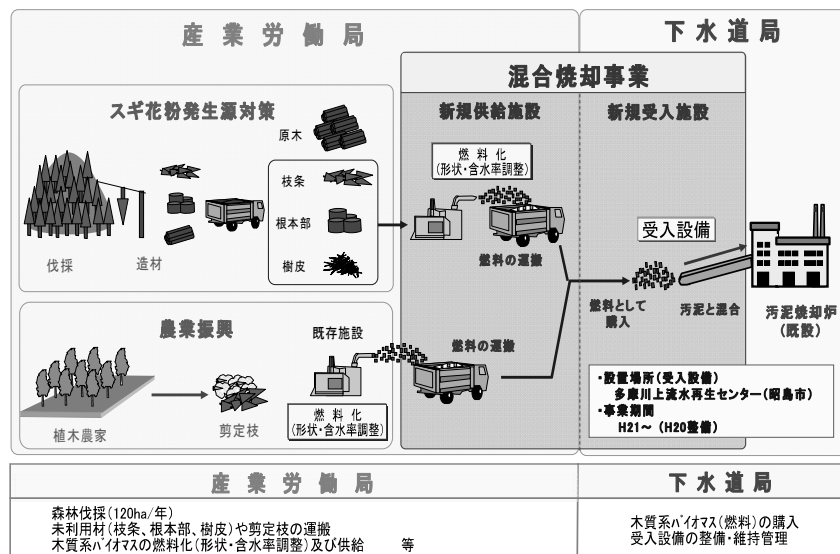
産業労働局

下水道局

混合焼却事業

スギ花粉発生源対策

新規供給施設

新規受入施設

原木

燃料化
(形状・含水率調整)

枝条

根本部

樹皮

伐採

造材

燃料の運搬

受入設備

燃料として購入

汚泥と混合

汚泥焼却炉
(既設)

農業振興

既存施設

燃料の運搬

植木農家

剪定枝

燃料化
(形状・含水率調整)

・設置場所(受入設備)
多摩川上流水再生センター(昭島市)
・事業期間
H21～(H20整備)

| 産業労働局 | 下水道局 |
|---|---|
| 森林伐採(120ha/年)<br>未利用材(枝条、根本部、樹皮)や剪定枝の運搬<br>木質系バイオマスの燃料化(形状・含水率調整)及び供給　　等 | 木質系バイオマス(燃料)の購入<br>受入設備の整備・維持管理 |